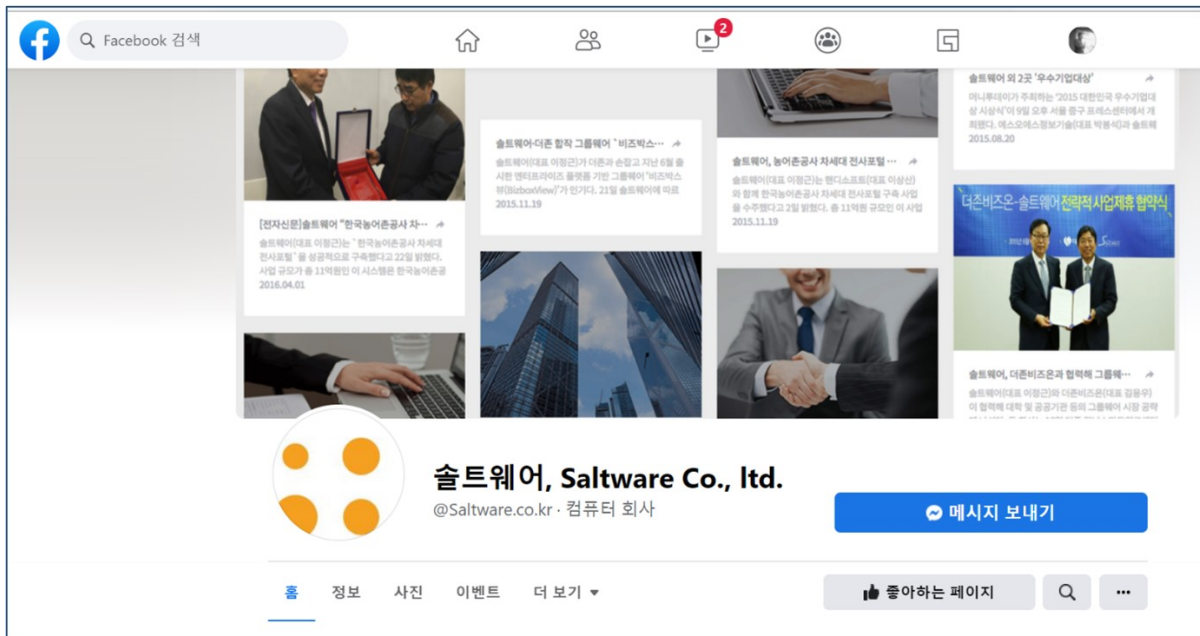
Facebook 검색

2

[전자신문]솔트웨어 "한국농어촌공사 차...

솔트웨어(대표 이정근)는 '한국농어촌공사 차세대 전사포털'을 성공적으로 구축했다고 22일 밝혔다. 사업 규모가 총 11억원인 이 시스템은 한국농어촌공
2016.04.01

솔트웨어-더존 합작 그룹웨어 '비즈박스...

솔트웨어(대표 이정근)가 더존과 손잡고 지난 6월 출시한 엔터프라이즈 플랫폼 기반 그룹웨어 '비즈박스뷰(BizboxView)'가 인기다. 21일 솔트웨어에 따르
2015.11.19

솔트웨어, 농어촌공사 차세대 전사포털...

솔트웨어(대표 이정근)는 핸디소프트(대표 이상선)와 함께 한국농어촌공사 차세대 전사포털 구축 사업을 수주했다고 2일 밝혔다. 총 11억원 규모인 이 사업
2015.11.19

솔트웨어 외 2곳 '우수기업대상'

머니투데이가 주최하는 '2015 대한민국 우수기업대상 시상식'이 9일 오후 서울 중구 프레스센터에서 개최했다. 에스오에스정보기술(대표 박봉서)과 솔트웨
2015.08.20

더존비즈온-솔트웨어 전략적사업제휴 협약식

솔트웨어, 더존비즈온과 협력해 그룹웨...

솔트웨어(대표 이정근)와 더존비즈온(대표 김용우)이 협력해 대학 및 공공기관 등의 그룹웨어 시장 공략

솔트웨어, Saltware Co., ltd.
@Saltware.co.kr · 컴퓨터 회사

메시지 보내기

홈 정보 사진 이벤트 더 보기 ▾

좋아하는 페이지

...